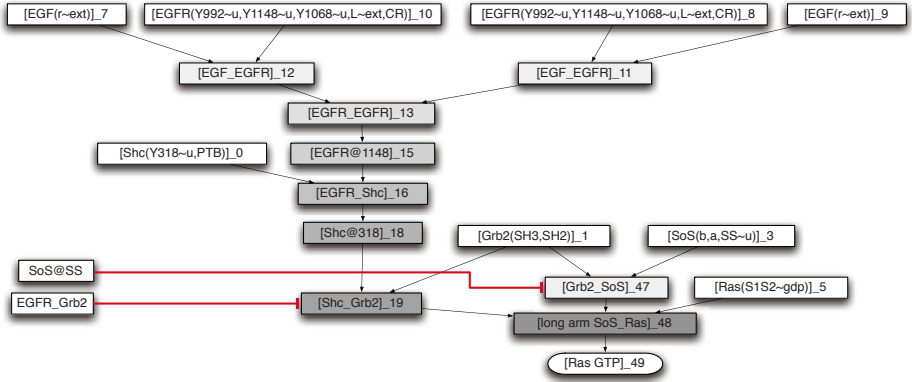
[EGF(r~ext)]_7
[EGFR(Y992~u,Y1148~u,Y1068~u,L~ext,CR)]_10
[EGFR(Y992~u,Y1148~u,Y1068~u,L~ext,CR)]_8
[EGF(r~ext)]_9
[EGF_EGFR]_12
[EGF_EGFR]_11
[EGFR_EGFR]_13
[Shc(Y318~u,PTB)]_0
[EGFR@1148]_15
[EGFR_Shc]_16
[Shc@318]_18
[Grb2(SH3,SH2)]_1
[SoS(b,a,SS~u)]_3
SoS@SS
[Grb2_SoS]_47
[Ras(S1S2~gdp)]_5
EGFR_Grb2
[Shc_Grb2]_19
[long arm SoS_Ras]_48
[Ras GTP]_49